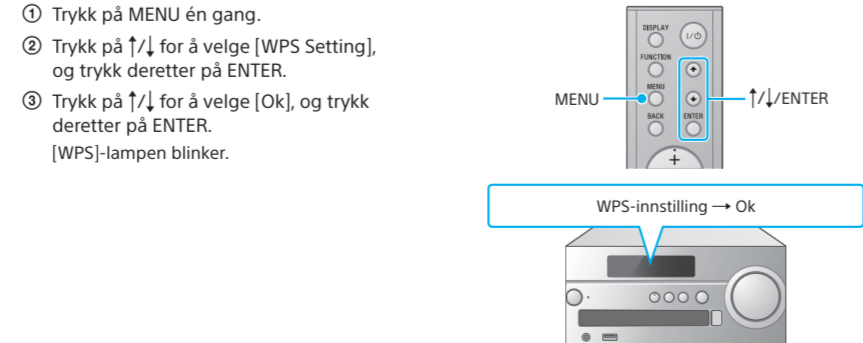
① Trykk på MENU én gang.

② Trykk på ↑/↓ for å velge [WPS Setting], og trykk deretter på ENTER.

③ Trykk på ↑/↓ for å velge [Ok], og trykk deretter på ENTER.
[WPS]-lampen blinker.

DISPLAY
I/⏻
FUNCTION
MENU
BACK
ENTER
+
MENU
↑/↓/ENTER

WPS-innstilling → Ok